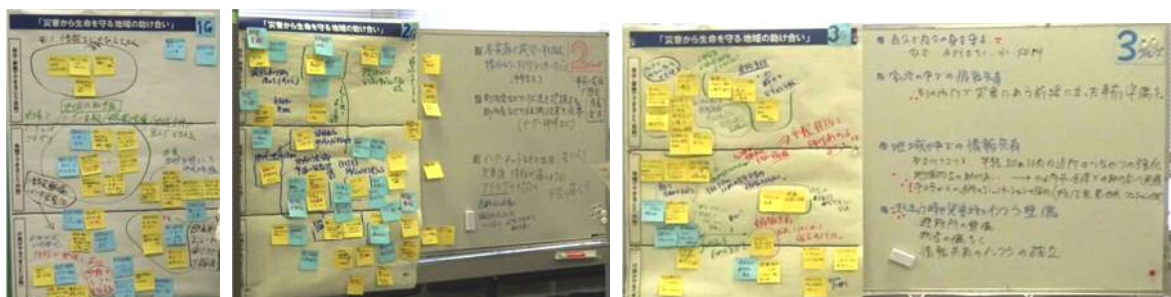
「災害から生命を守る地域の助け合い」 1G

「災害から生命を守る地域の助け合い」 2

「災害から生命を守る地域の助け合い」 3

■ 自分と自分の命を守る
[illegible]

■ 家庭・地域の備蓄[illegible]
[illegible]

■ 地域の中での情報共有
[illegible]

■ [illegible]
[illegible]
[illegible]
情報共有のインフラの確立

3G